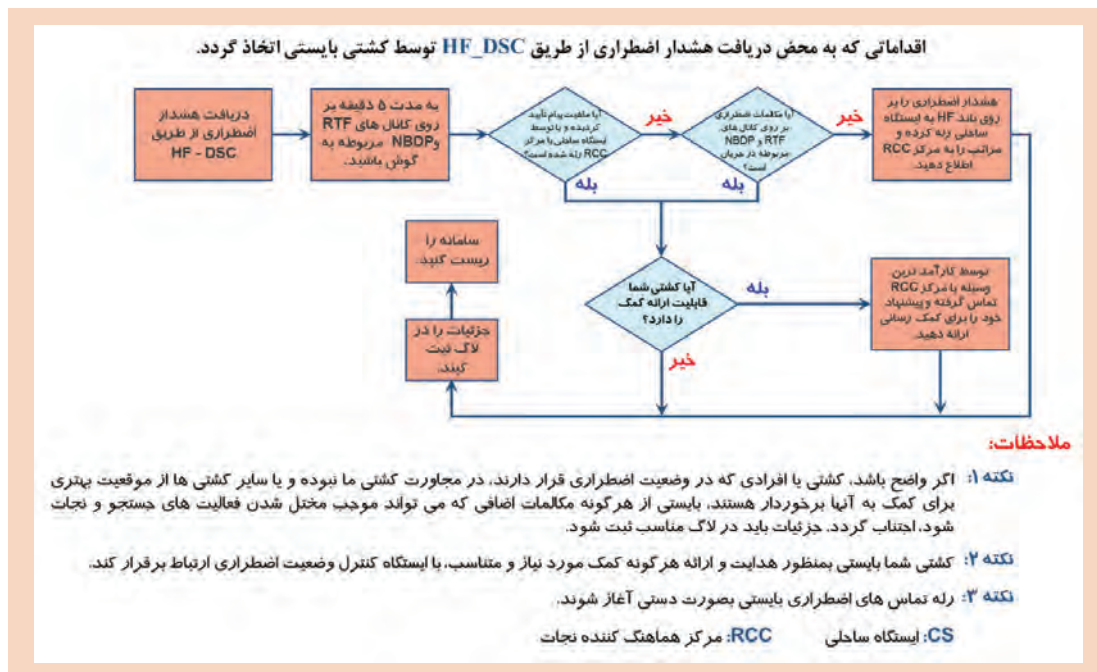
اقداماتی که به محض دریافت هشدار اضطراری از طریق HF_DSC توسط کشتی بایستی اتخاذ گردد.

دریافت هشدار اضطراری از طریق HF - DSC

به مدت ۵ دقیقه بر روی کانال های RTF وNBDP مربوطه به گوش باشید.

آیا ماهیت پیام تأیید گردیده و یا توسط ایستگاه ساحلی یا مرکز RCC رله شده است؟

خیر

بله

آیا مکالمات اضطراری بر روی کانال های RTF و NBDP مربوطه در جریان است؟

خیر

بله

هشدار اضطراری را بر روی باند HF به ایستگاه ساحلی رله کرده و مراتب را به مرکز RCC اطلاع دهید.

سامانه را ریست کنید.

آیا کشتی شما قابلیت ارائه کمک را دارد؟

بله

خیر

توسط کارآمدترین وسیله با مرکز RCC تماس گرفته و پیشنهاد خود را برای کمک رسانی ارائه دهید.

جزئیات را در لاگ ثبت کنید.

ملاحظات:

نکته ۱: اگر واضح باشد، کشتی یا افرادی که در وضعیت اضطراری قرار دارند، در مجاورت کشتی ما نبوده و یا سایر کشتی ها از موقعیت بهتری برای کمک به آنها برخوردار هستند، بایستی از هرگونه مکالمات اضافی که می تواند موجب مختل شدن فعالیت های جستجو و نجات شود، اجتناب گردد. جزئیات باید در لاگ مناسب ثبت شود.

نکته ۲: کشتی شما بایستی بمنظور هدایت و ارائه هرگونه کمک مورد نیاز و متناسب، با ایستگاه کنترل وضعیت اضطراری ارتباط برقرار کند.

نکته ۳: رله تماس های اضطراری بایستی بصورت دستی آغاز شوند.

CS: ایستگاه ساحلی RCC: مرکز هماهنگ کننده نجات